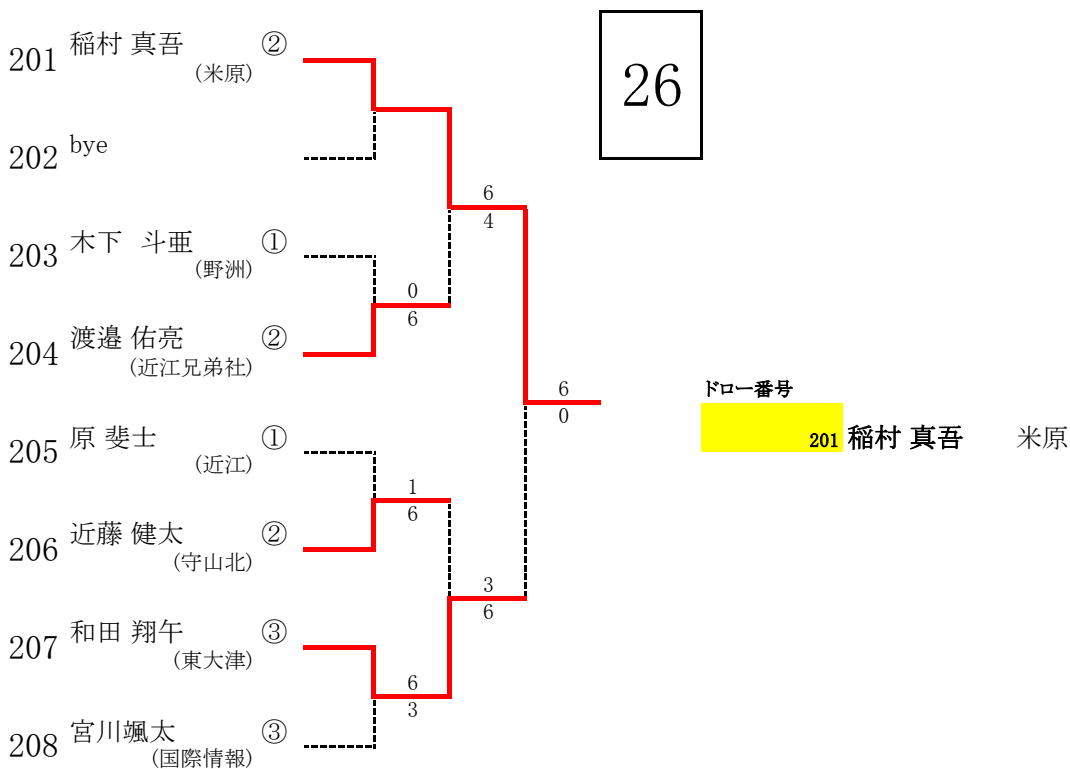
26

201 稲村 真吾 ②
(米原)

202 bye

203 木下 斗亜 ①
(野洲)

204 渡邉 佑亮 ②
(近江兄弟社)

205 原 斐士 ①
(近江)

206 近藤 健太 ②
(守山北)

207 和田 翔午 ③
(東大津)

208 宮川颯太 ③
(国際情報)

6
4

0
6

6
0

1
6

3
6

6
3

ドロー番号
201 稲村 真吾 米原